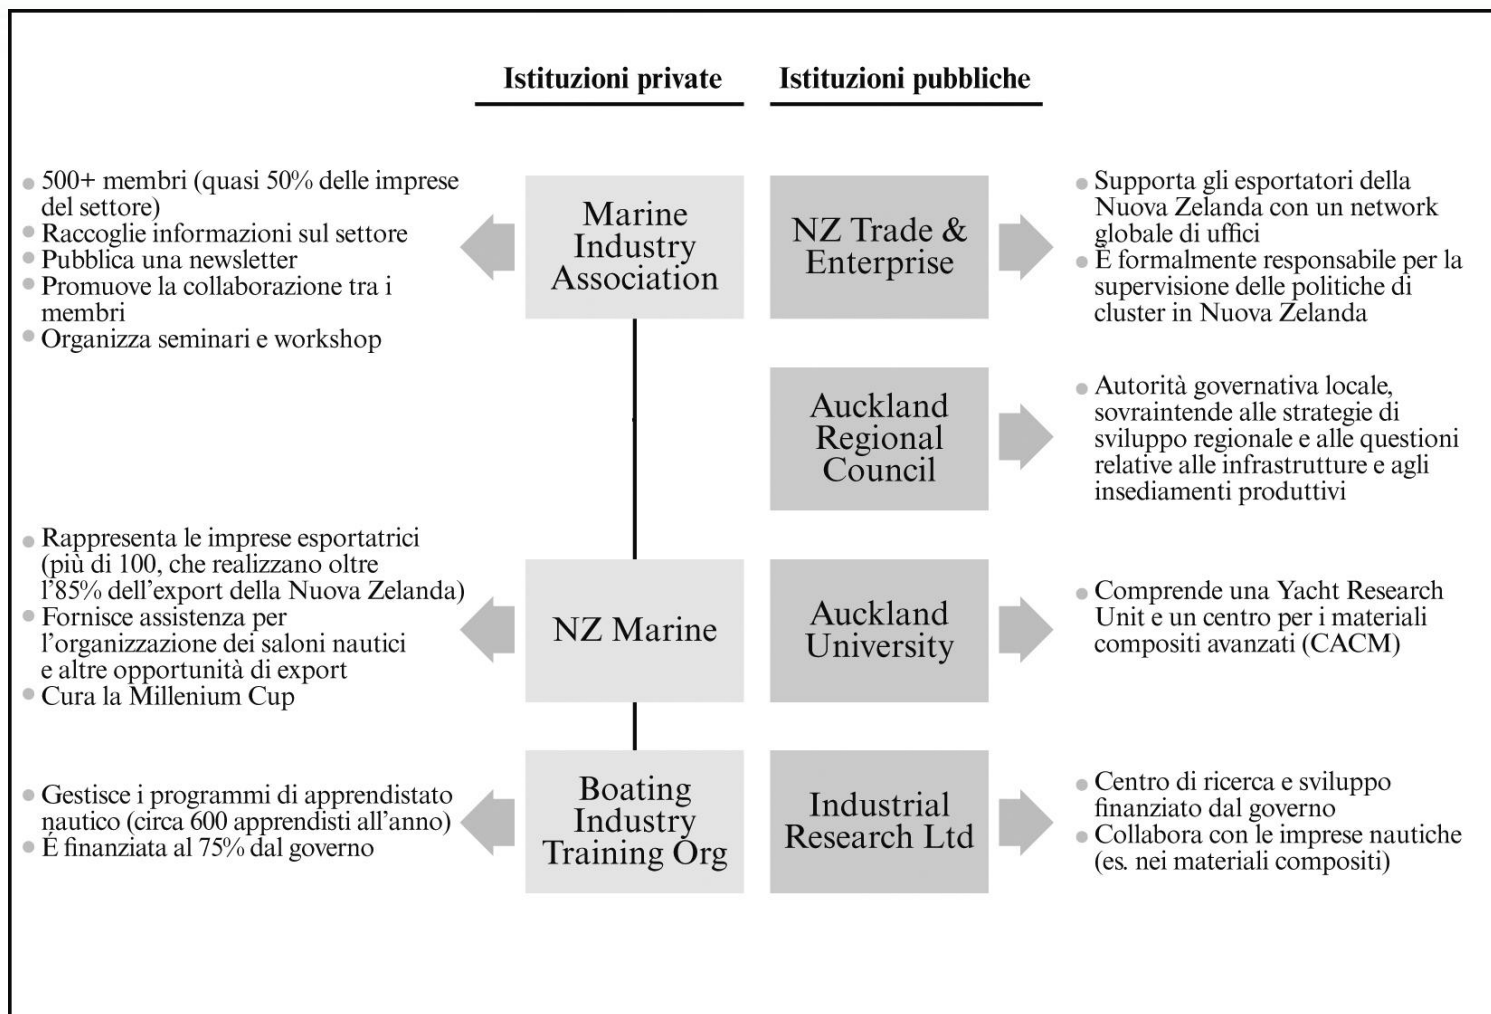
Istituzioni private

Istituzioni pubbliche

• 500+ membri (quasi 50% delle imprese del settore)
• Raccoglie informazioni sul settore
• Pubblica una newsletter
• Promuove la collaborazione tra i membri
• Organizza seminari e workshop

Marine Industry Association

NZ Trade & Enterprise

• Supporta gli esportatori della Nuova Zelanda con un network globale di uffici
• È formalmente responsabile per la supervisione delle politiche di cluster in Nuova Zelanda

Auckland Regional Council

• Autorità governativa locale, sovraintende alle strategie di sviluppo regionale e alle questioni relative alle infrastrutture e agli insediamenti produttivi

• Rappresenta le imprese esportatrici (più di 100, che realizzano oltre l'85% dell'export della Nuova Zelanda)
• Fornisce assistenza per l'organizzazione dei saloni nautici e altre opportunità di export
• Cura la Millenium Cup

NZ Marine

Auckland University

• Comprende una Yacht Research Unit e un centro per i materiali compositi avanzati (CACM)

• Gestisce i programmi di apprendistato nautico (circa 600 apprendisti all'anno)
• È finanziata al 75% dal governo

Boating Industry Training Org

Industrial Research Ltd

• Centro di ricerca e sviluppo finanziato dal governo
• Collabora con le imprese nautiche (es. nei materiali compositi)